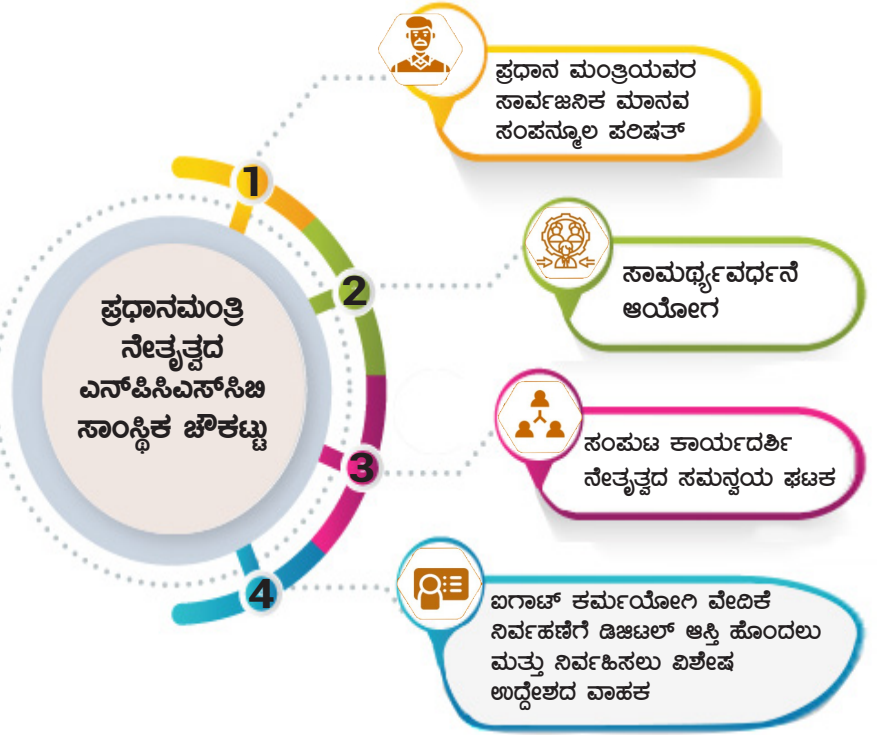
ಪ್ರಧಾನಮಂತ್ರಿ ನೇತೃತ್ವದ ಎನ್‌ಪಿಸಿಎಸ್‌ಸಿಬಿ ಸಾಂಸ್ಥಿಕ ಚೌಕಟ್ಟು

1

ಪ್ರಧಾನ ಮಂತ್ರಿಯವರ ಸಾರ್ವಜನಿಕ ಮಾನವ ಸಂಪನ್ಮೂಲ ಪರಿಷತ್

2

ಸಾಮರ್ಥ್ಯವರ್ಧನೆ ಆಯೋಗ

3

ಸಂಪುಟ ಕಾರ್ಯದರ್ಶಿ ನೇತೃತ್ವದ ಸಮನ್ವಯ ಘಟಕ

4

ಐಗಾಟ್ ಕರ್ಮಯೋಗಿ ವೇದಿಕೆ ನಿರ್ವಹಣೆಗೆ ಡಿಜಿಟಲ್ ಆಸ್ತಿ ಹೊಂದಲು ಮತ್ತು ನಿರ್ವಹಿಸಲು ವಿಶೇಷ ಉದ್ದೇಶದ ವಾಹಕ